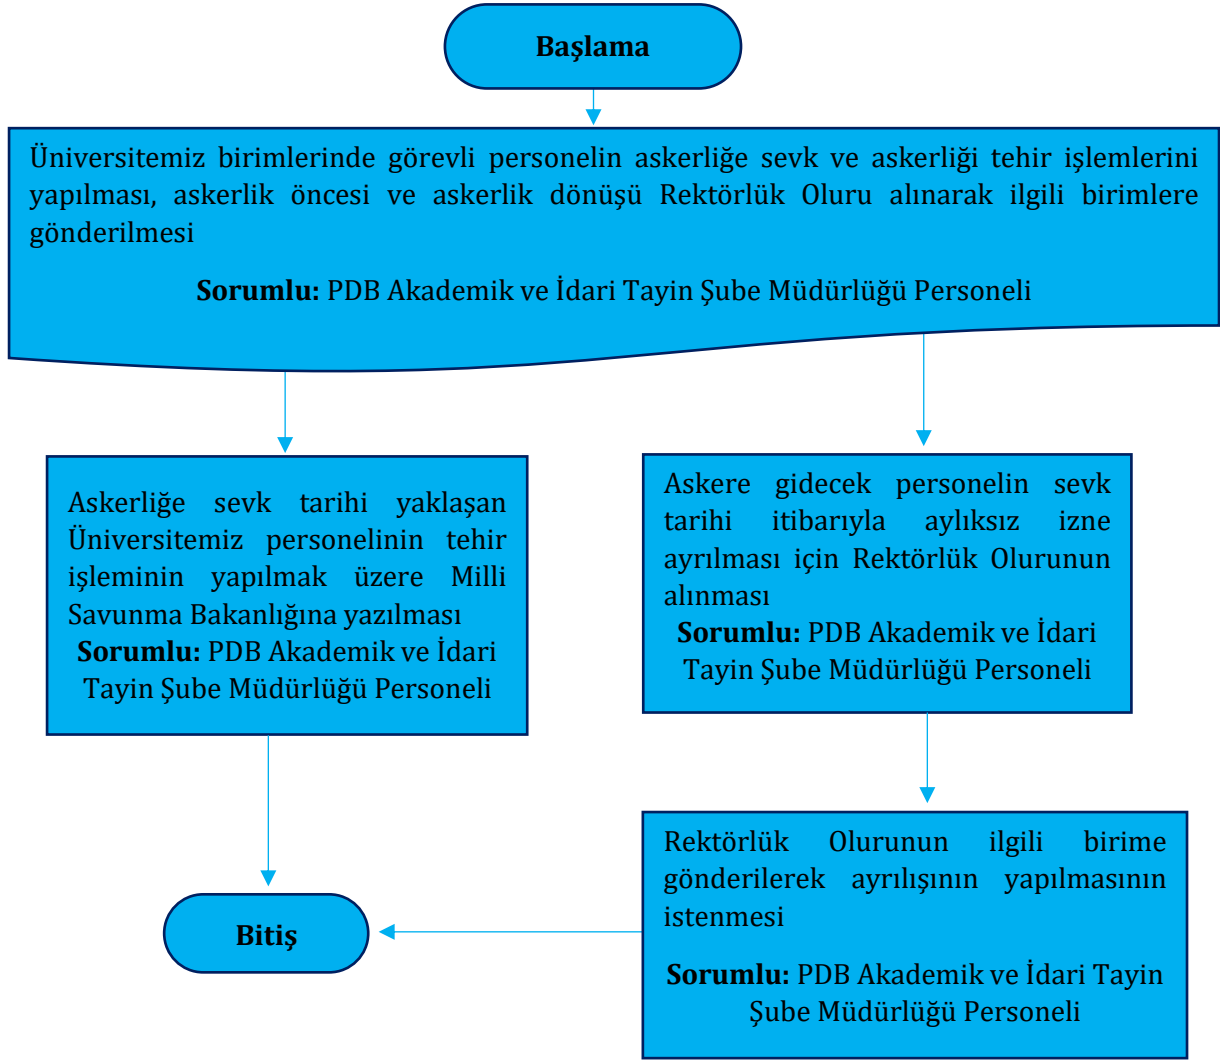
Başlama

Üniversitemiz birimlerinde görevli personelin askerliğe sevk ve askerliği tehir işlemlerini yapılması, askerlik öncesi ve askerlik dönüşü Rektörlük Oluru alınarak ilgili birimlere gönderilmesi

Sorumlu: PDB Akademik ve İdari Tayin Şube Müdürlüğü Personeli

Askerliğe sevk tarihi yaklaşan Üniversitemiz personelinin tehir işleminin yapılmak üzere Milli Savunma Bakanlığına yazılması
Sorumlu: PDB Akademik ve İdari Tayin Şube Müdürlüğü Personeli

Askere gidecek personelin sevk tarihi itibarıyla aylıksız izne ayrılması için Rektörlük Olurunun alınması
Sorumlu: PDB Akademik ve İdari Tayin Şube Müdürlüğü Personeli

Rektörlük Olurunun ilgili birime gönderilerek ayrılışının yapılmasının istenmesi

Sorumlu: PDB Akademik ve İdari Tayin Şube Müdürlüğü Personeli

Bitiş